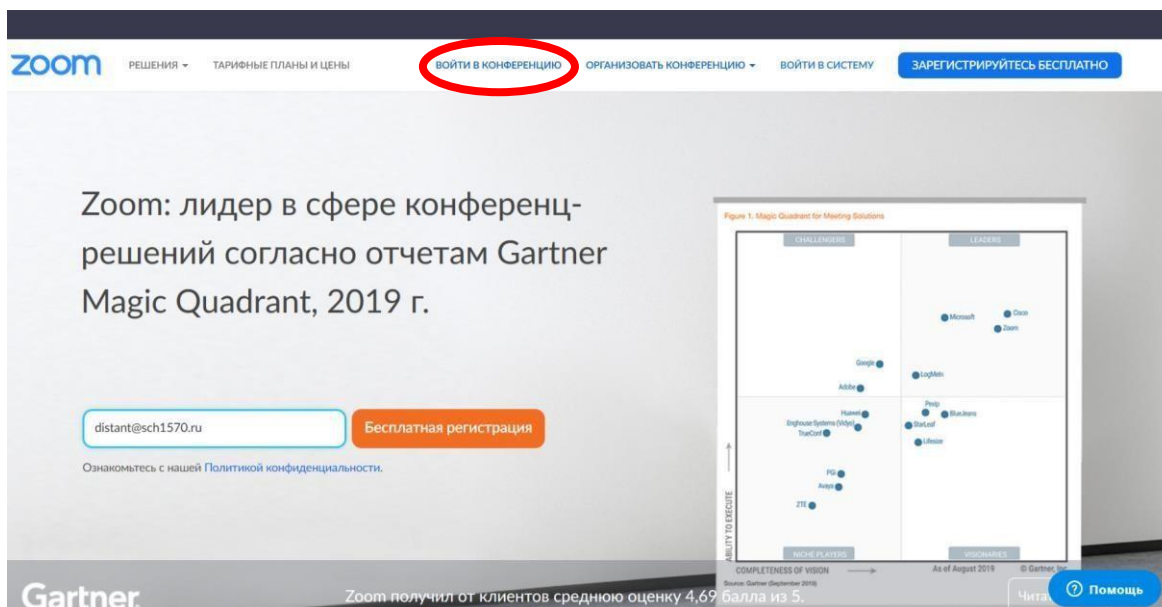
zoom РЕШЕНИЯ ▾ ТАРИФНЫЕ ПЛАНЫ И ЦЕНЫ ВОЙТИ В КОНФЕРЕНЦИЮ ОРГАНИЗОВАТЬ КОНФЕРЕНЦИЮ ▾ ВОЙТИ В СИСТЕМУ ЗАРЕГИСТРИРУЙТЕСЬ БЕСПЛАТНО

Zoom: лидер в сфере конференц-решений согласно отчетам Gartner Magic Quadrant, 2019 г.

distant@sch1570.ru

Бесплатная регистрация

Ознакомьтесь с нашей Политикой конфиденциальности.

Figure 1. Magic Quadrant for Meeting Solutions

CHALLENGERS

LEADERS

Microsoft

Cisco

Zoom

Google

LogMeIn

Adobe

Huawei

Pexip

BlueJeans

Enghouse Systems (Vidyo)

StarLeaf

TrueConf

Lifesize

PGi

Avaya

ZTE

ABILITY TO EXECUTE

NICHE PLAYERS

VISIONARIES

COMPLETENESS OF VISION

As of August 2019

© Gartner, Inc

Source: Gartner (September 2019)

Gartner

Zoom получил от клиентов среднюю оценку 4,69 балла из 5.

Чита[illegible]

Помощь